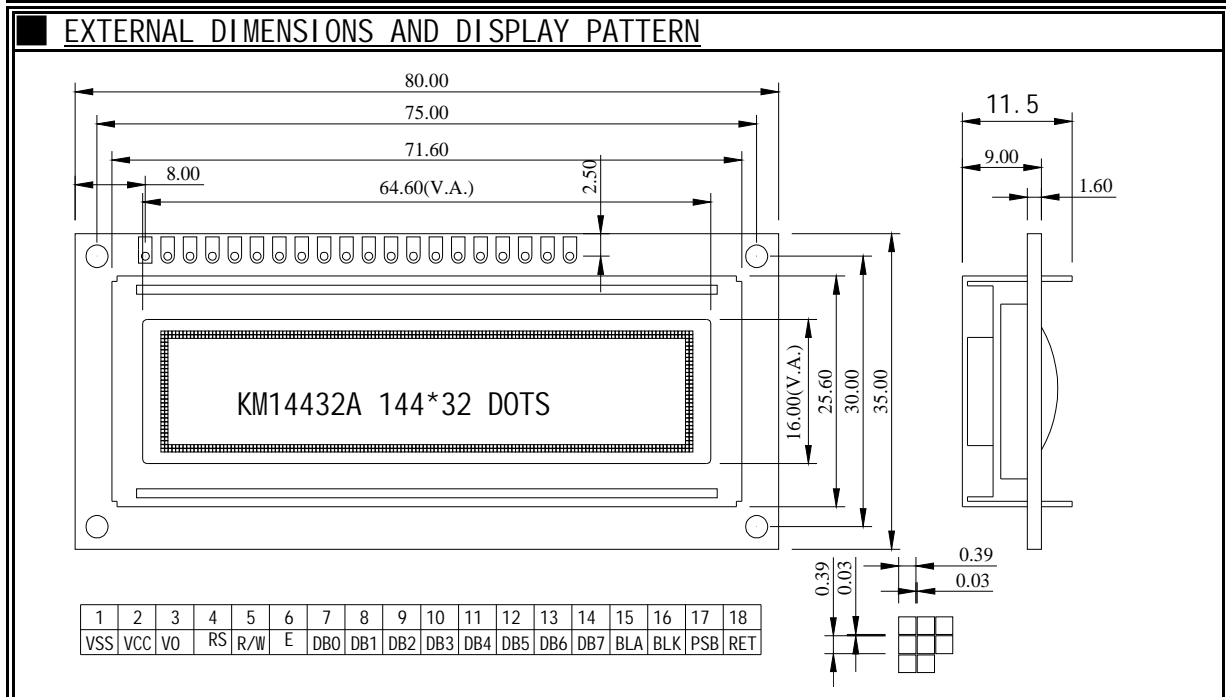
EXTERNAL DIMENSIONS AND DISPLAY PATTERN

80.00
75.00
71.60
8.00
64.60(V.A.)
2.50

11.5
9.00
1.60

KM14432A 144*32 DOTS

16.00(V.A.)
25.60
30.00
35.00

0.39
0.03
0.39
0.03

| 1 | 2 | 3 | 4 | 5 | 6 | 7 | 8 | 9 | 10 | 11 | 12 | 13 | 14 | 15 | 16 | 17 | 18 |
|---|---|---|---|---|---|---|---|---|---|---|---|---|---|---|---|---|---|
| VSS | VCC | V0 | RS | R/W | E | DB0 | DB1 | DB2 | DB3 | DB4 | DB5 | DB6 | DB7 | BLA | BLK | PSB | RET |